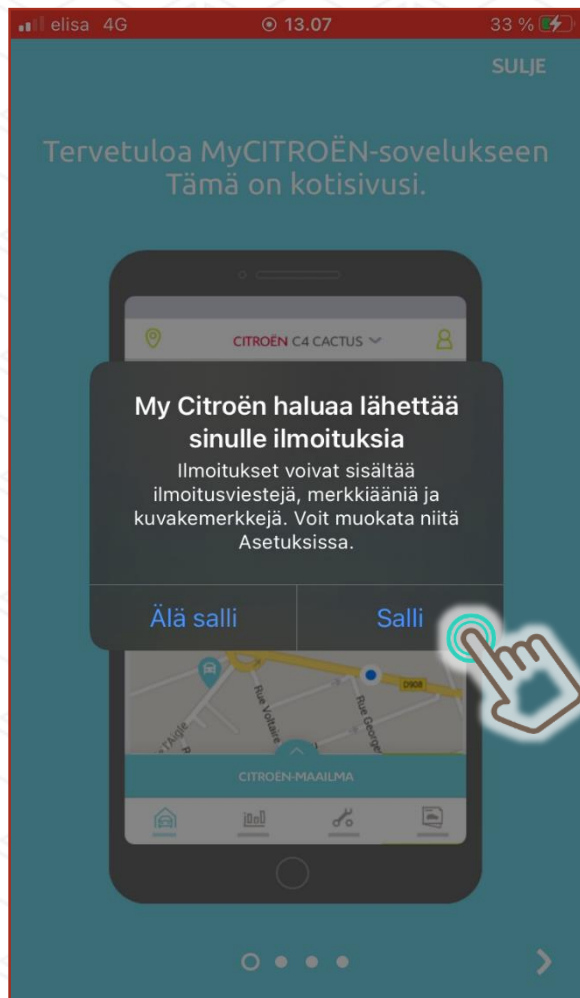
elisa 4G 13.07 33 %

SULJE

Tervetuloa MyCITROËN-sovelukseen Tämä on kotisivusi.

CITROËN C4 CACTUS

My Citroën haluaa lähettää sinulle ilmoituksia

Ilmoitukset voivat sisältää ilmoitusviestejä, merkkiääniä ja kuvakemerkkejä. Voit muokata niitä Asetuksissa.

Älä salli

Salli

D908

Rue Voltaire

Rue George

TAigle

CITROËN-MAAILMA